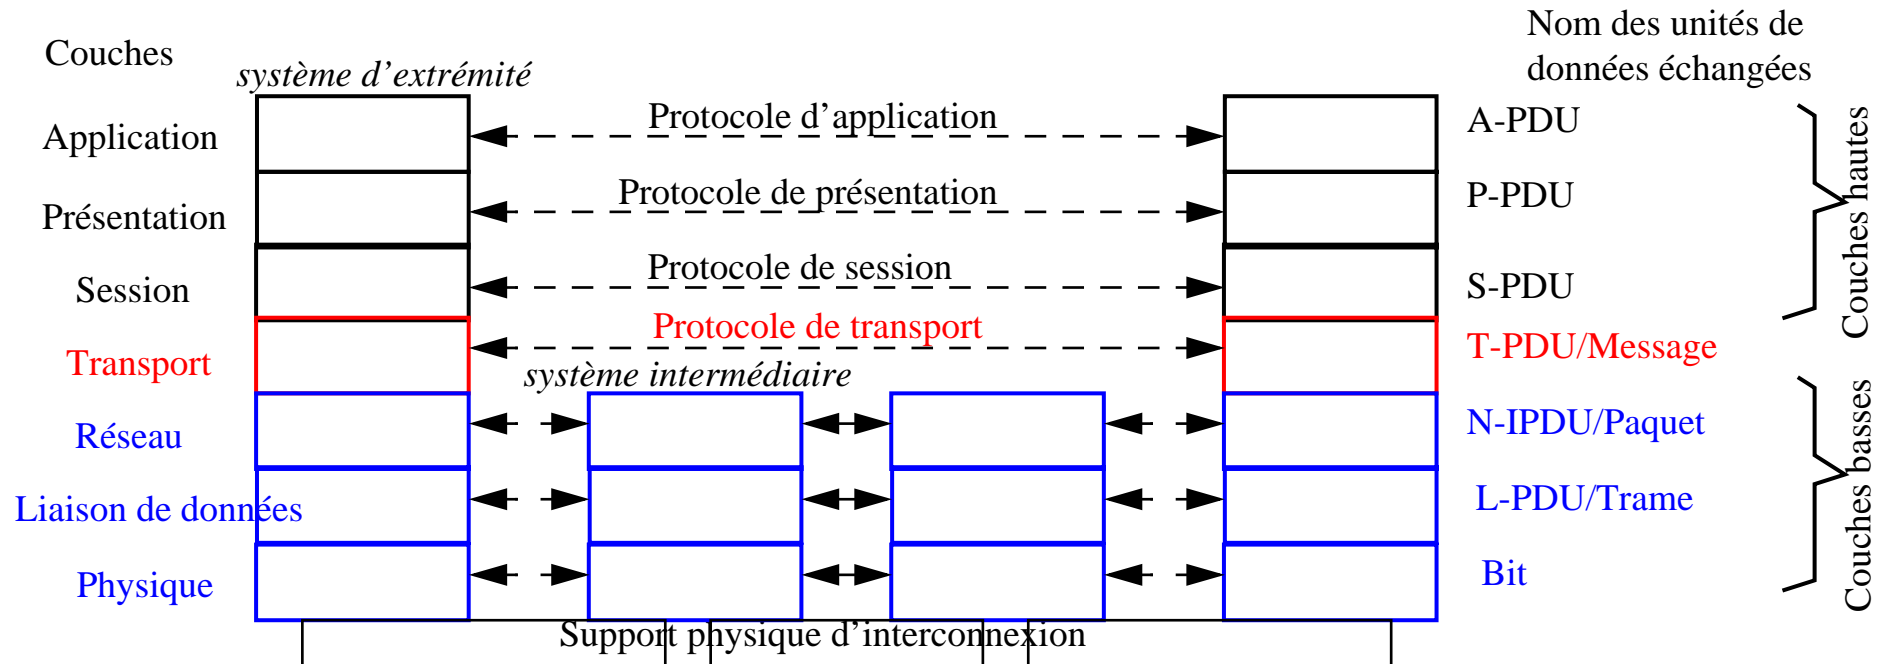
Couches

système d'extrémité

Nom des unités de données échangées

Application

Protocole d'application

A-PDU

Présentation

Protocole de présentation

P-PDU

Session

Protocole de session

S-PDU

Couches hautes

Transport

Protocole de transport

T-PDU/Message

système intermédiaire

Réseau

N-IPDU/Paquet

Liaison de données

L-PDU/Trame

Physique

Bit

Couches basses

Support physique d'interconnexion